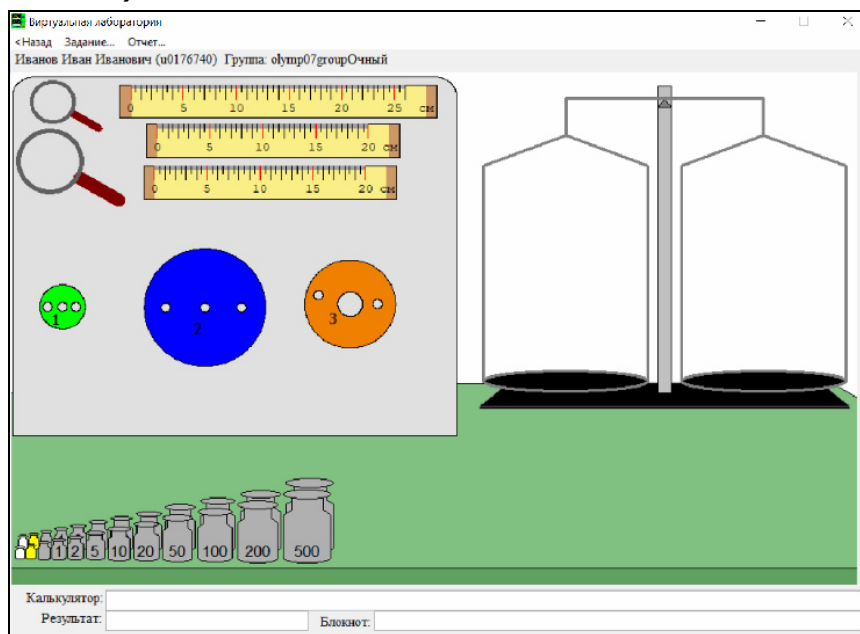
Виртуальная лаборатория

<Назад Задание... Отчет...

Иванов Иван Иванович (u0176740) Группа: olymp07groupОчный

0 5 10 15 20 25 см

0 5 10 15 20 см

0 5 10 15 20 см

1

2

3

1 2 5 10 20 50 100 200 500

Калькулятор:

Результат:

Блокнот: